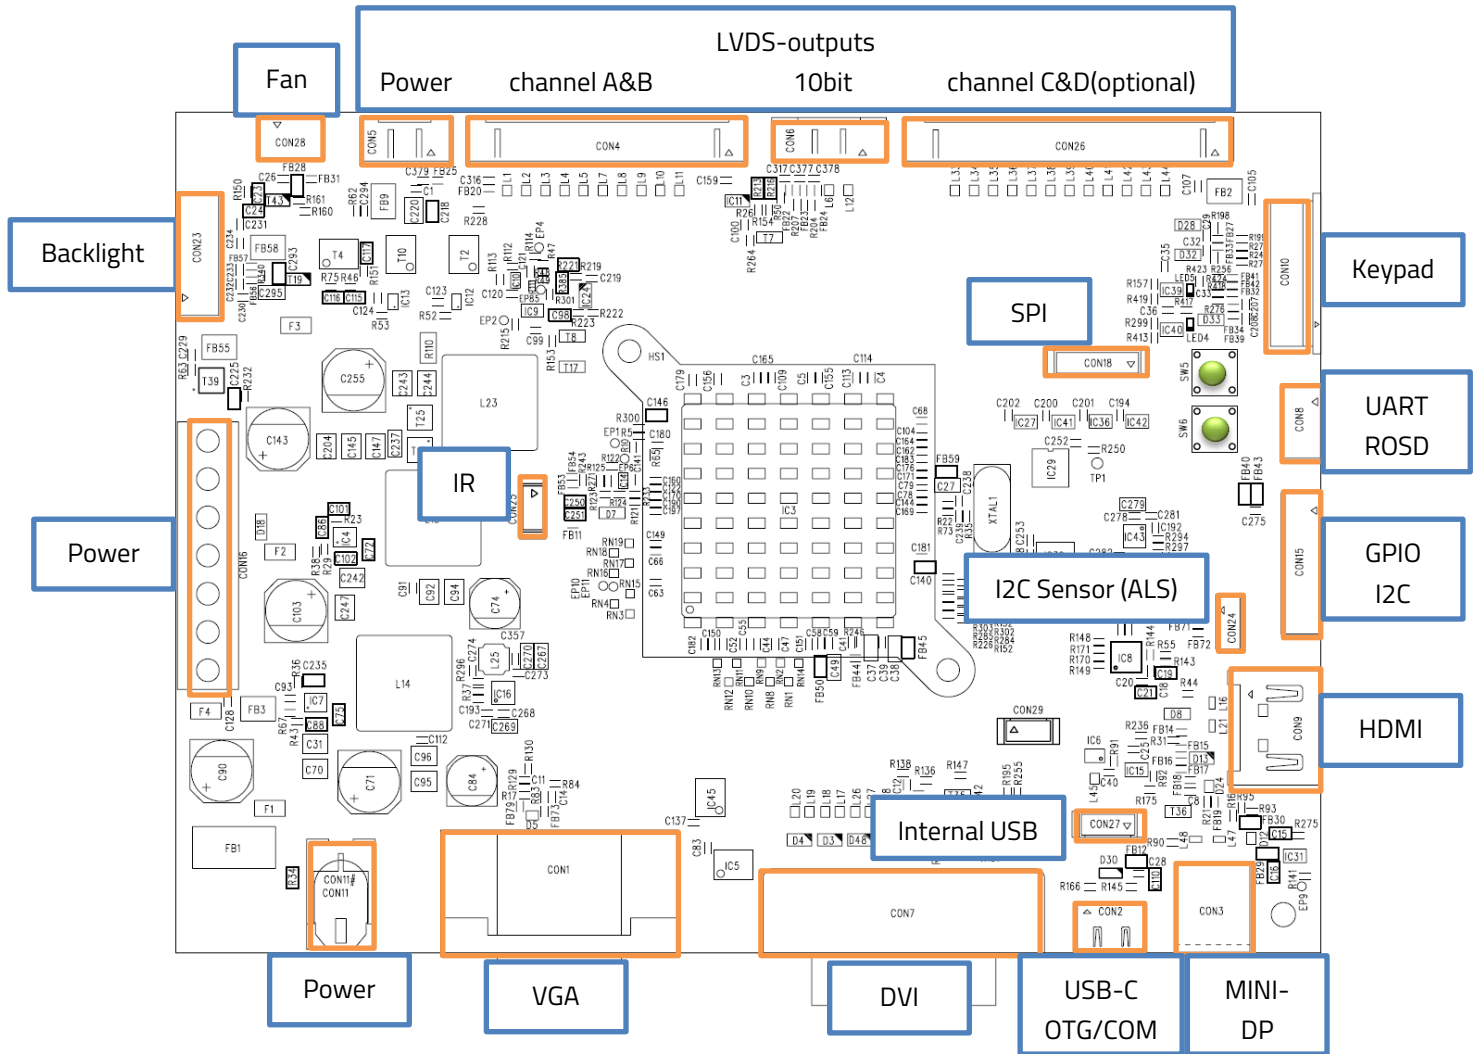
LVDS-outputs
Power channel A&B 10bit channel C&D(optional)

Fan

CON28

CON5

CON4

CON6

CON26

Backlight

CON23

Keypad

CON10

SPI

CON18

UART
ROSD

CON8

IR

CON25

Power

CON16

GPIO
I2C

CON15

I2C Sensor (ALS)

CON24

HDMI

CON9

CON29

Internal USB

CON27

CON1

CON7

CON2

CON3

CON11

Power

VGA

DVI

USB-C
OTG/COM

MINI-
DP

IC3

L23

L14

HS1

XTAL1

SW5

SW6

TP1

FB1

F1

F2

F3

F4

FB3